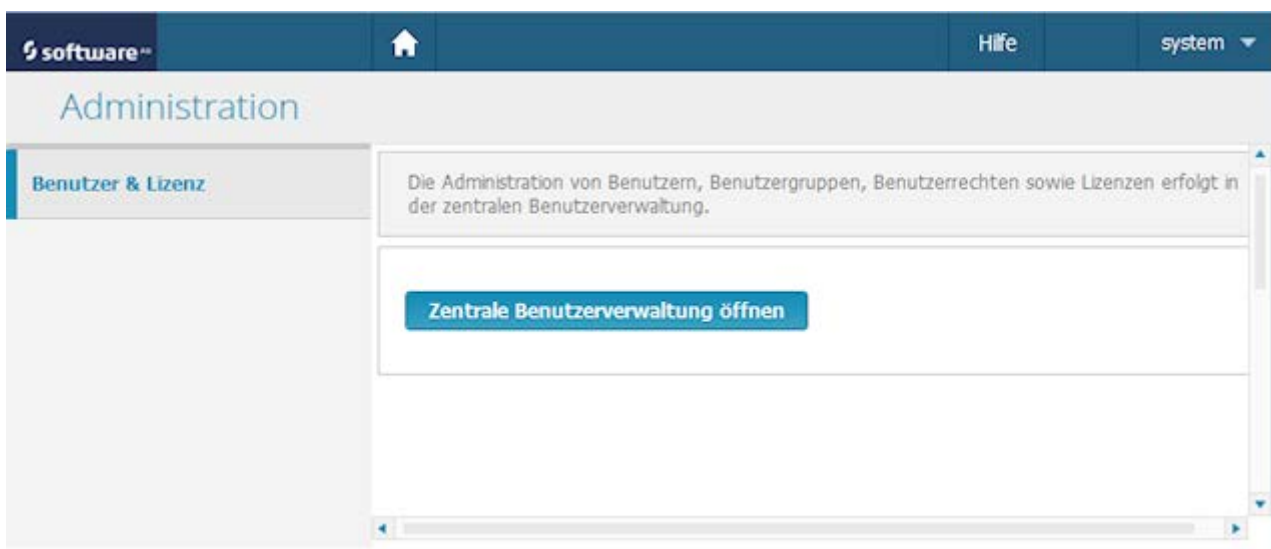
software AG

Hilfe

system

Administration

Benutzer & Lizenz

Die Administration von Benutzern, Benutzergruppen, Benutzerrechten sowie Lizenzen erfolgt in der zentralen Benutzerverwaltung.

Zentrale Benutzerverwaltung öffnen